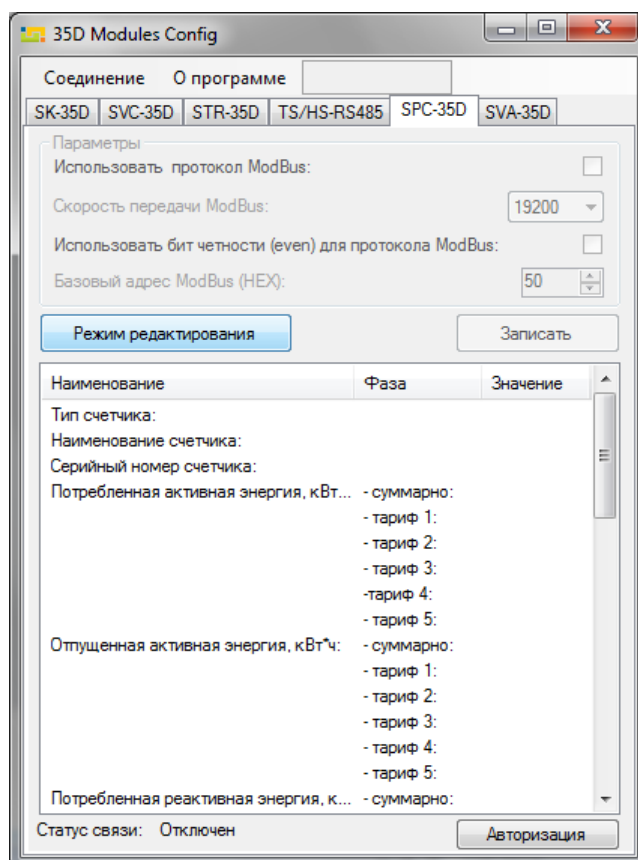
35D Modules Config

Соединение О программе

SK-35D SVC-35D STR-35D TS/HS-RS485 SPC-35D SVA-35D

Параметры
Использовать протокол ModBus:
Скорость передачи ModBus: 19200
Использовать бит четности (even) для протокола ModBus:
Базовый адрес ModBus (HEX): 50

Режим редактирования Записать

| Наименование | Фаза | Значение |
|---|---|---|
| Тип счетчика: | | |
| Наименование счетчика: | | |
| Серийный номер счетчика: | | |
| Потребленная активная энергия, кВт... | - суммарно: | |
| | - тариф 1: | |
| | - тариф 2: | |
| | - тариф 3: | |
| | -тариф 4: | |
| | - тариф 5: | |
| Отпущенная активная энергия, кВт*ч: | - суммарно: | |
| | - тариф 1: | |
| | - тариф 2: | |
| | - тариф 3: | |
| | - тариф 4: | |
| | - тариф 5: | |
| Потребленная реактивная энергия, к... | - суммарно: | |

Статус связи: Отключен Авторизация